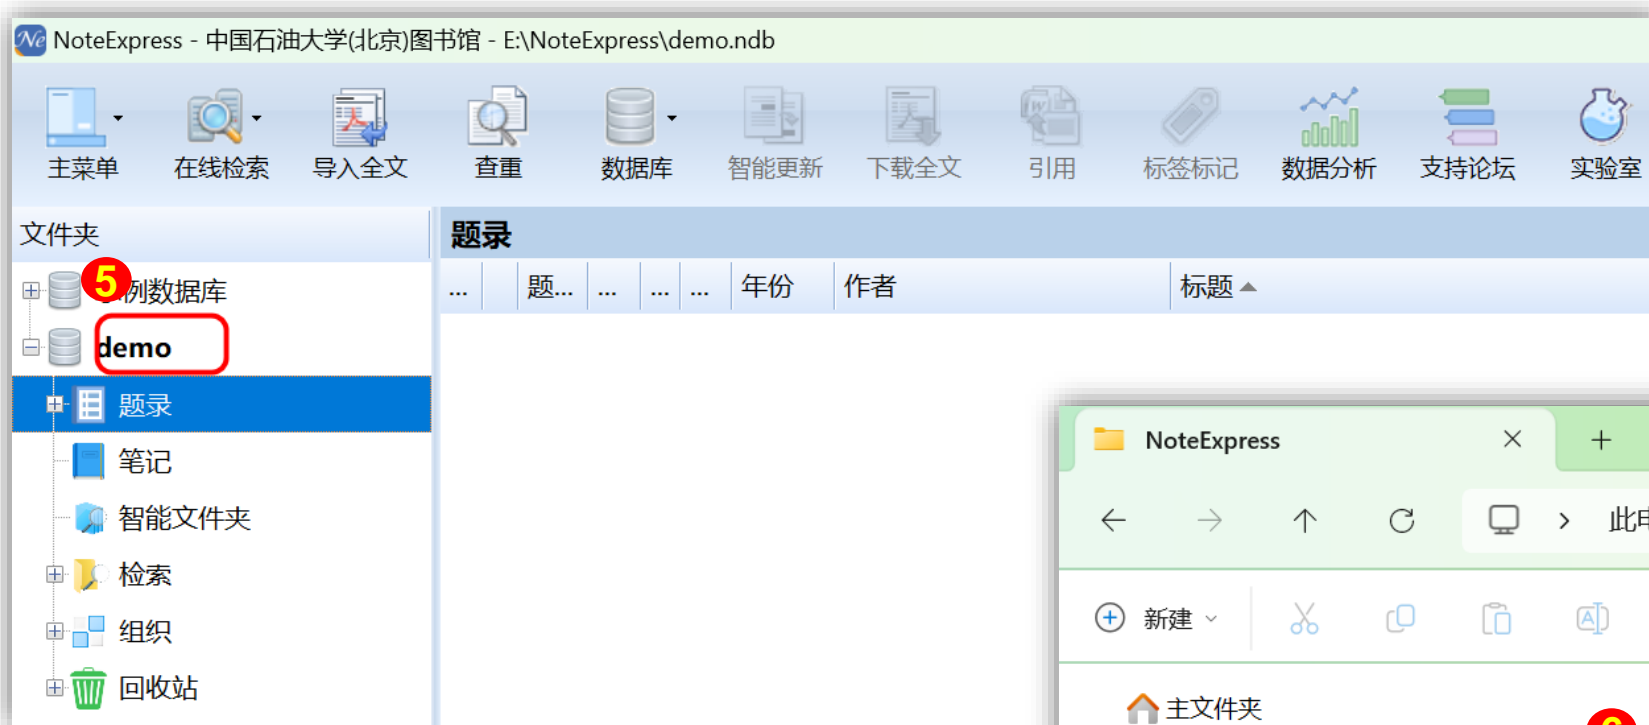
NoteExpress - 中国石油大学(北京)图书馆 - E:\NoteExpress\demo.ndb

主菜单 在线检索 导入全文 查重 数据库 智能更新 下载全文 引用 标签标记 数据分析 支持论坛 实验室

文件夹

5

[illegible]例数据库

demo

题录

笔记

智能文件夹

检索

组织

回收站

题录

| ... | 题... | ... | ... | ... | 年份 | 作者 | 标题 |
|---|---|---|---|---|---|---|---|

NoteExpress

此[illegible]

新建

主文件夹